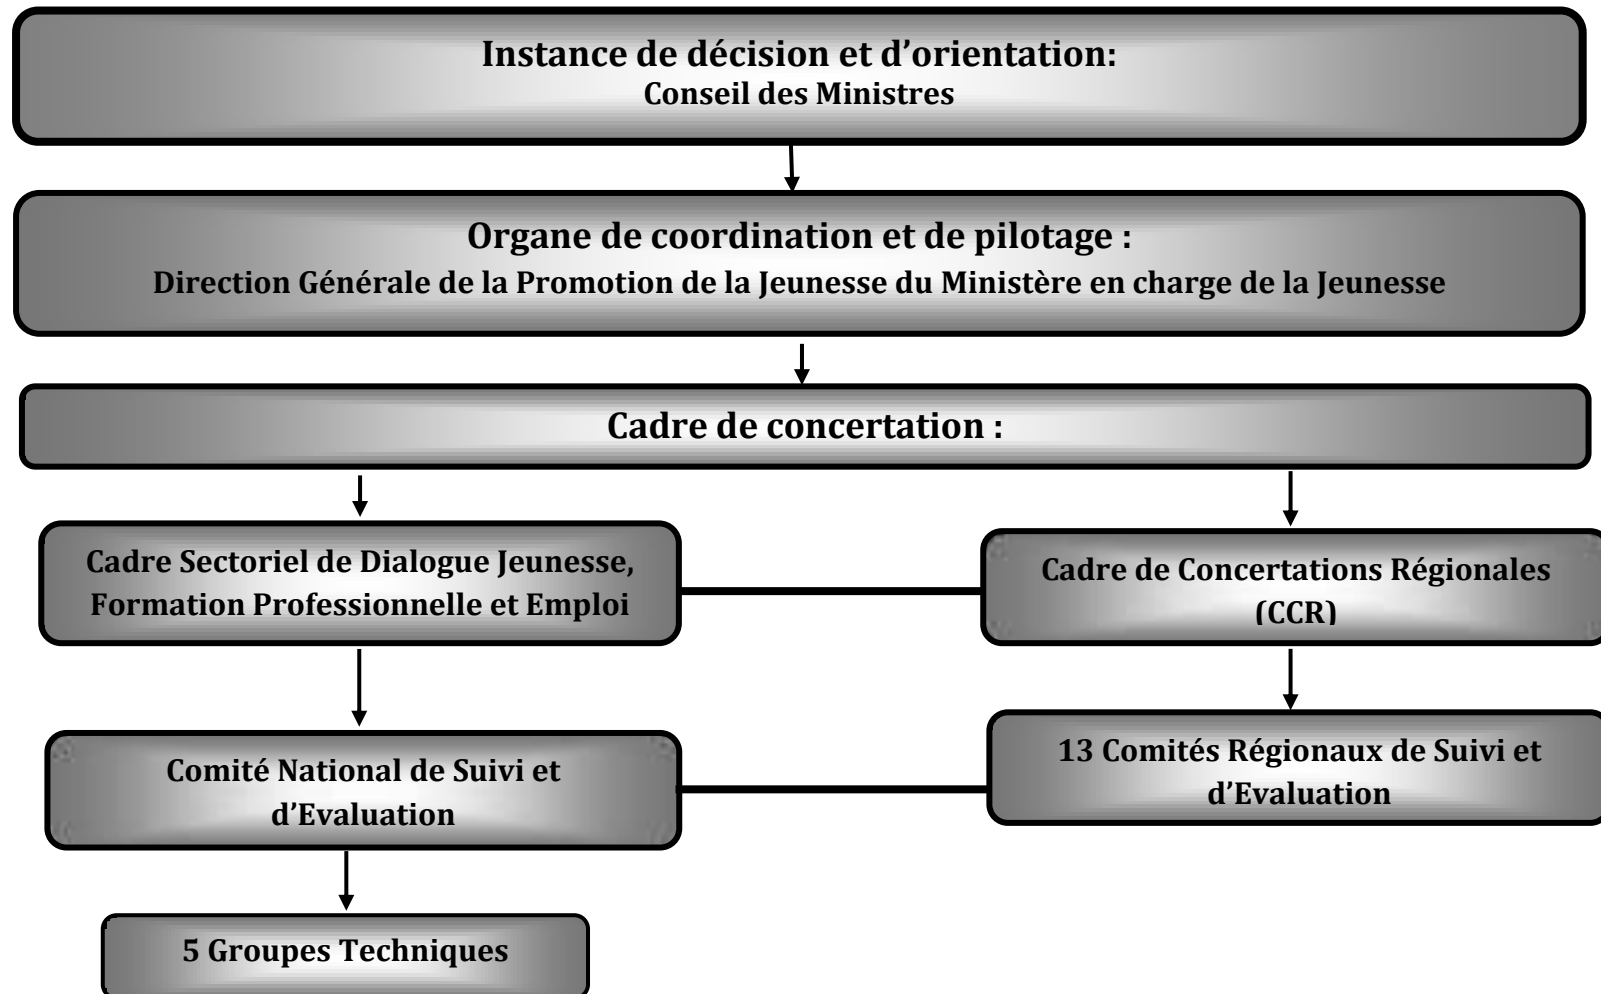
Instance de décision et d'orientation:
Conseil des Ministres

Organe de coordination et de pilotage :
Direction Générale de la Promotion de la Jeunesse du Ministère en charge de la Jeunesse

Cadre de concertation :

Cadre Sectoriel de Dialogue Jeunesse, Formation Professionnelle et Emploi

Cadre de Concertations Régionales (CCR)

Comité National de Suivi et d'Evaluation

13 Comités Régionaux de Suivi et d'Evaluation

5 Groupes Techniques